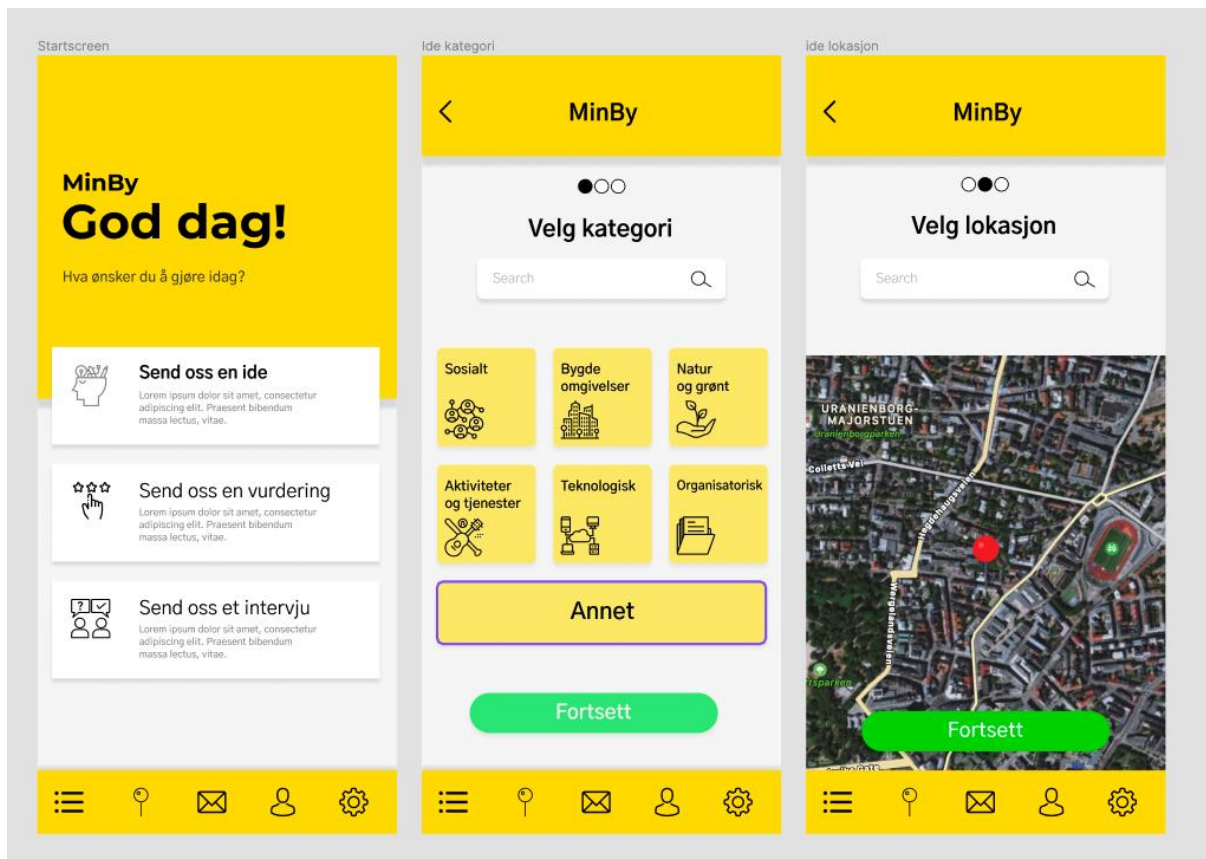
Startscreen

MinBy
God dag!

Hva ønsker du å gjøre idag?

Send oss en ide
Lorem ipsum dolor sit amet, consectetur adipiscing elit. Praesent bibendum massa lectus, vitae.

Send oss en vurdering
Lorem ipsum dolor sit amet, consectetur adipiscing elit. Praesent bibendum massa lectus, vitae.

Send oss et intervju
Lorem ipsum dolor sit amet, consectetur adipiscing elit. Praesent bibendum massa lectus, vitae.

Ide kategori

<

MinBy

Velg kategori

Search

Sosialt

Bygde omgivelser

Natur og grønt

Aktiviteter og tjenester

Teknologisk

Organisatorisk

Annet

Fortsett

ide lokasjon

<

MinBy

Velg lokasjon

Search

URANIENBORG-MAJORSTUEN
Uranienborgparken
Colletts Vei
Wergelandsveien
Fortsett